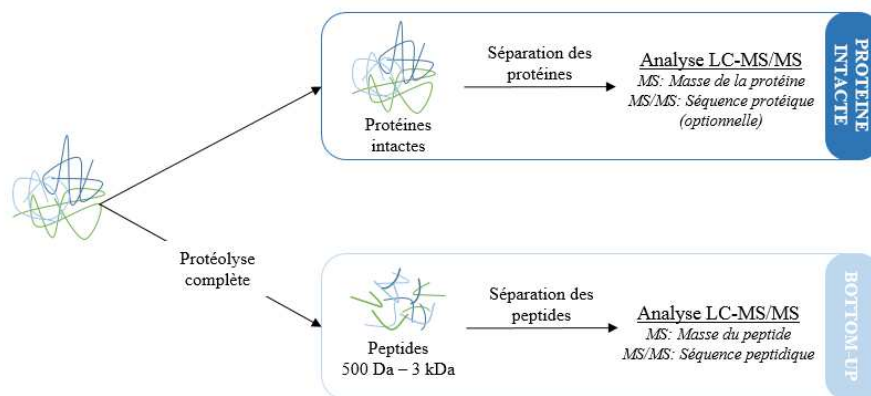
Protéines intactes

Séparation des protéines

Analyse LC-MS/MS
MS: Masse de la protéine
MS/MS: Séquence protéique (optionnelle)

PROTEINE INTACTE

Protéolyse complète

Peptides
500 Da – 3 kDa

Séparation des peptides

Analyse LC-MS/MS
MS: Masse du peptide
MS/MS: Séquence peptidique

BOTTOM-UP